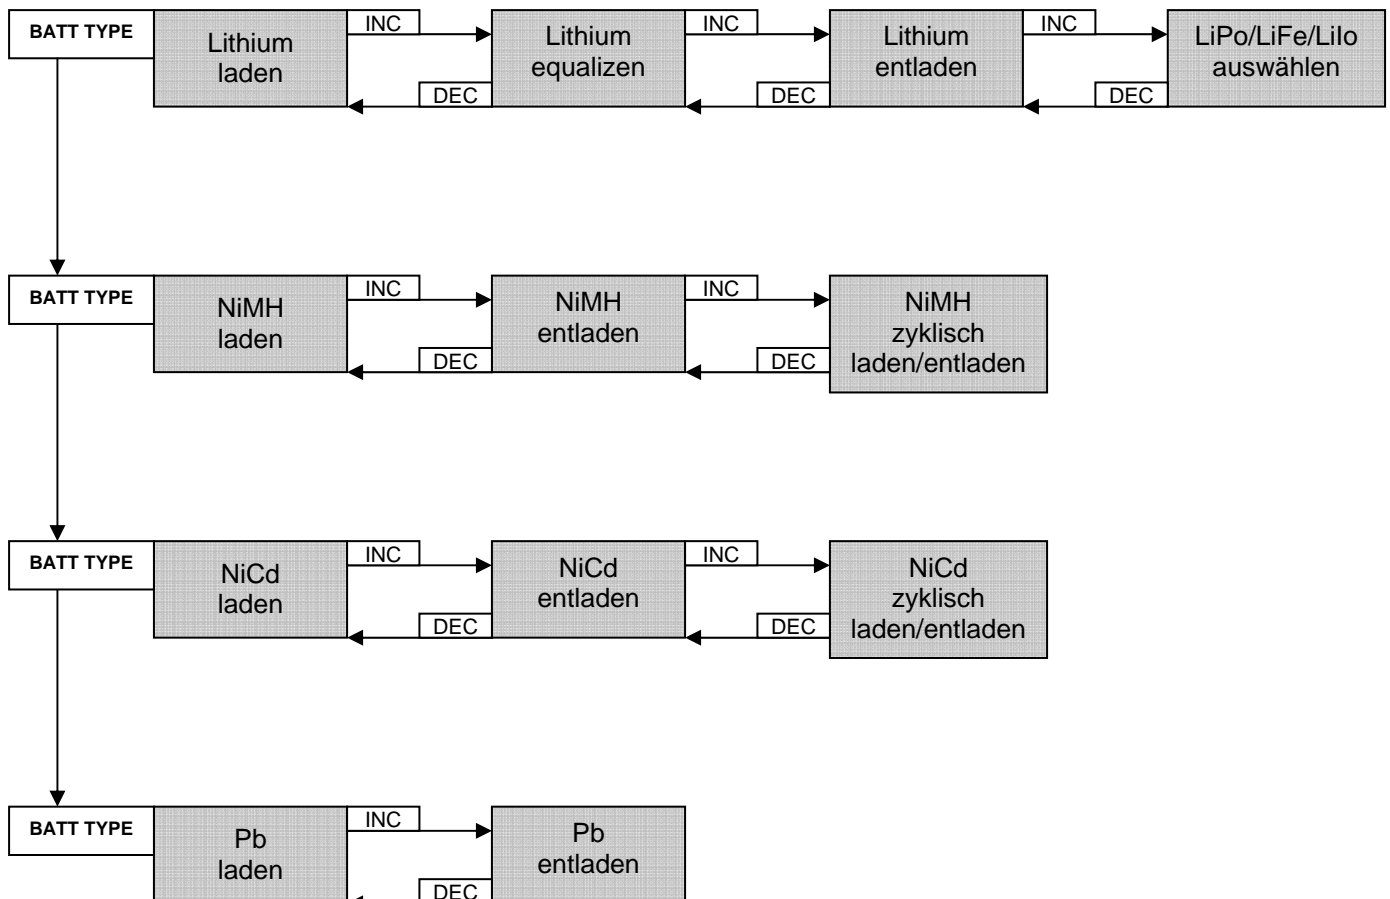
BATT TYPE

Lithium laden

INC

DEC

Lithium equalizen

INC

DEC

Lithium entladen

INC

DEC

LiPo/LiFe/LiIo auswählen

BATT TYPE

NiMH laden

INC

DEC

NiMH entladen

INC

DEC

NiMH zyklisch laden/entladen

BATT TYPE

NiCd laden

INC

DEC

NiCd entladen

INC

DEC

NiCd zyklisch laden/entladen

BATT TYPE

Pb laden

INC

DEC

Pb entladen